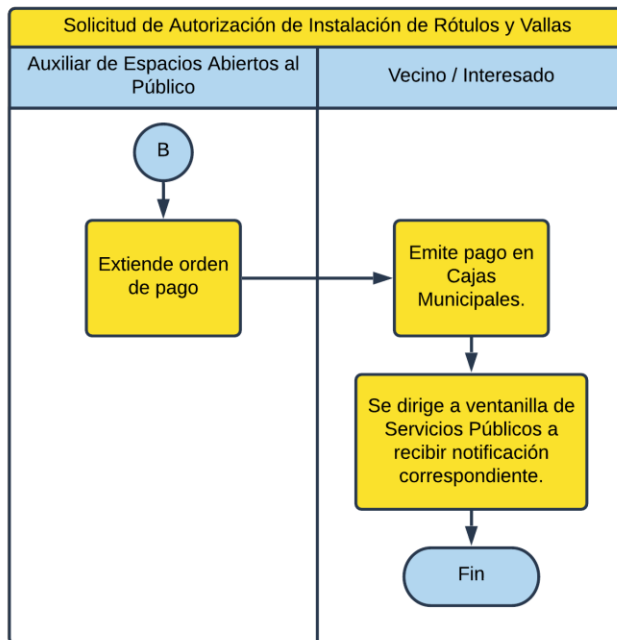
Solicitud de Autorización de Instalación de Rótulos y Vallas

| Auxiliar de Espacios Abiertos al Público | Vecino / Interesado |
|---|---|

B

Extiende orden de pago

Emite pago en Cajas Municipales.

Se dirige a ventanilla de Servicios Públicos a recibir notificación correspondiente.

Fin